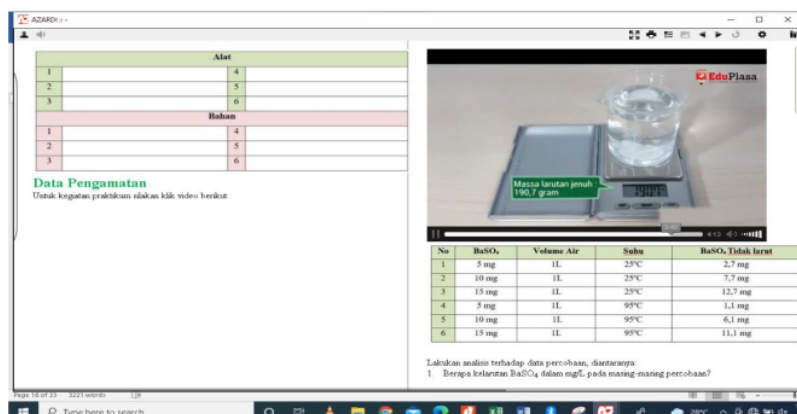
AZARDI

| Alat | | | |
|---|---|---|---|
| 1 | | 4 | |
| 2 | | 5 | |
| 3 | | 6 | |
| Bahan | | | |
| 1 | | 4 | |
| 2 | | 5 | |
| 3 | | 6 | |

Data Pengamatan

Untuk kegiatan praktikum silakan klik video berikut.

EduPlasa

Massa larutan jenuh : 190,7 gram

190.7

4:13

| No | $BaSO_4$ | Volume Air | Suhu | $BaSO_4$ Tidak larut |
|---|---|---|---|---|
| 1 | 5 mg | 1L | 25°C | 2,7 mg |
| 2 | 10 mg | 1L | 25°C | 7,7 mg |
| 3 | 15 mg | 1L | 25°C | 12,7 mg |
| 4 | 5 mg | 1L | 95°C | 1,1 mg |
| 5 | 10 mg | 1L | 95°C | 6,1 mg |
| 6 | 15 mg | 1L | 95°C | 11,1 mg |

Lakukan analisis terhadap data percobaan, diantaranya:

1. Berapa kelarutan $BaSO_4$ dalam mg/L pada masing-masing percobaan?

Page 16 of 33 3221 words

Type here to search

28°C